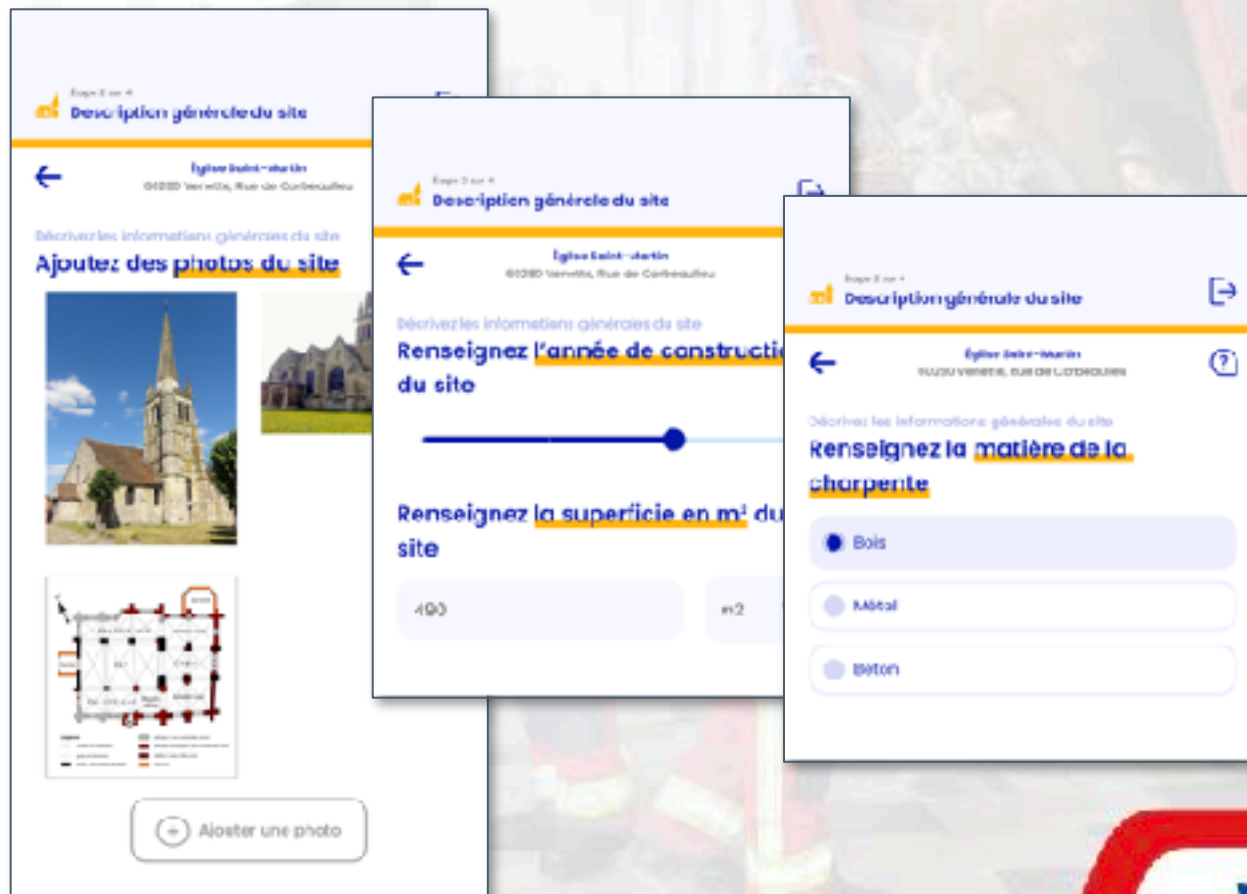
Étape 3 sur 4
Description générale du site

Église Saint-Martin
60280 Venette, Rue de Corbeaulieu

Décrivez les informations générales du site
Ajoutez des photos du site

Ajouter une photo

Étape 3 sur 4
Description générale du site

Église Saint-Martin
60280 Venette, Rue de Corbeaulieu

Décrivez les informations générales du site
Renseignez l'année de constructi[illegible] du site

Renseignez la superficie en m² du site

490

m2

Étape 3 sur 4
Description générale du site

Église Saint-Martin
60280 Venette, Rue de Corbeaulieu

Décrivez les informations générales du site
Renseignez la matière de la charpente

Bois

Métal

Beton